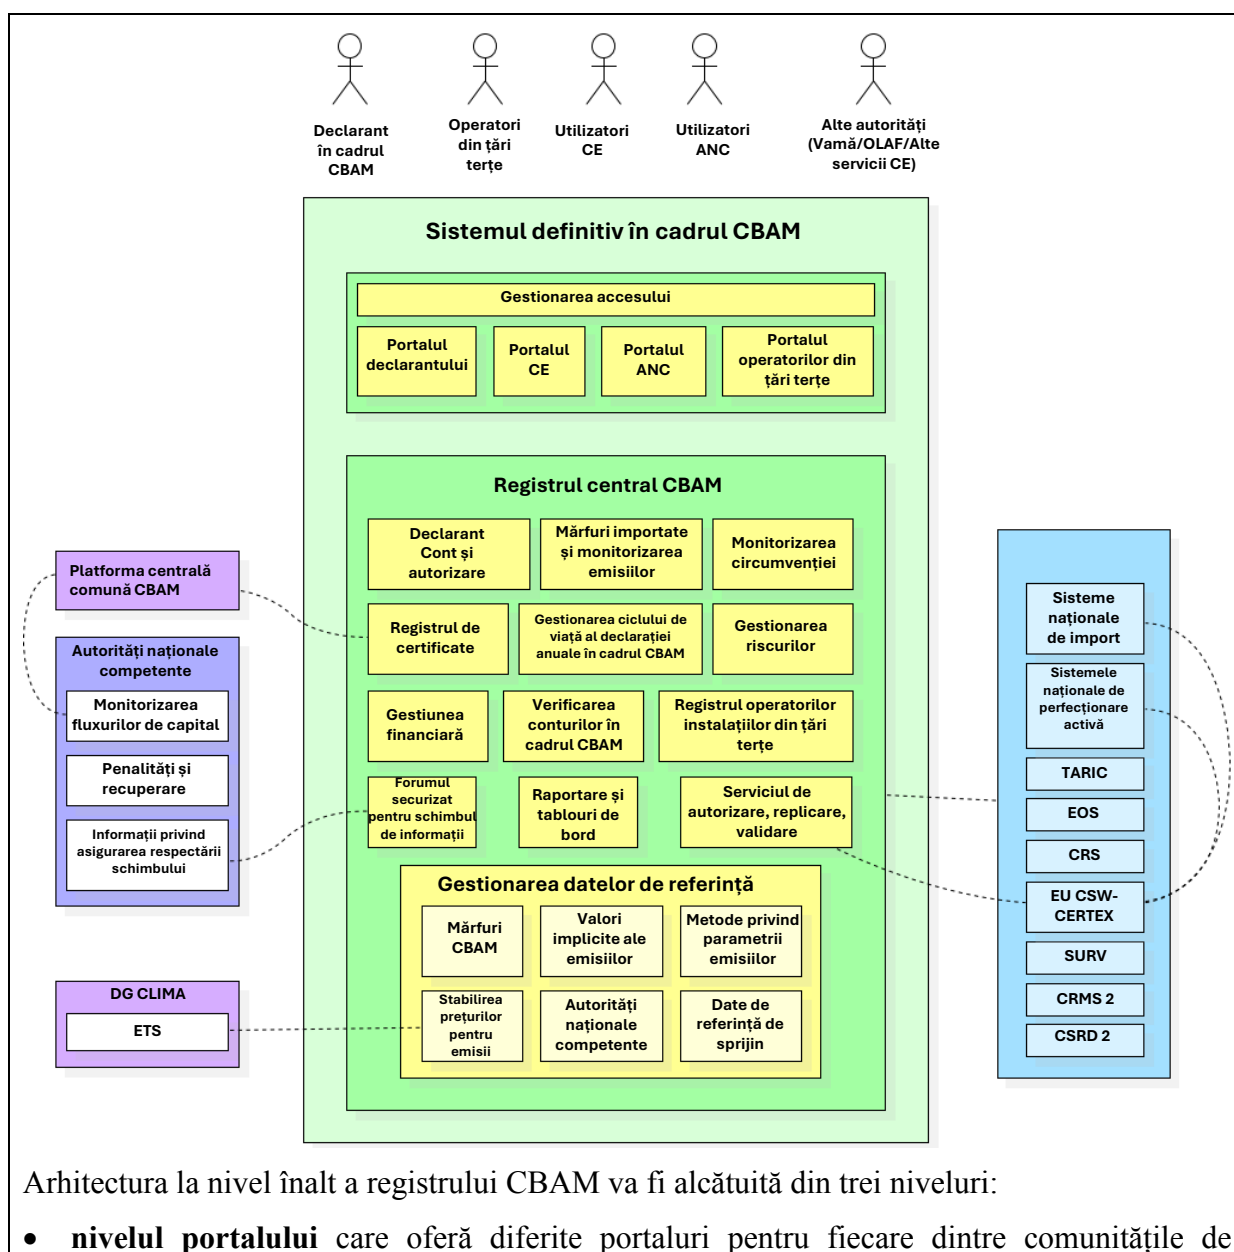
Declarant în cadrul CBAM

Operatori din țări terțe

Utilizatori CE

Utilizatori ANC

Alte autorități (Vamă/OLAF/Alte servicii CE)

Sistemul definitiv în cadrul CBAM

Gestionarea accesului

Portalul declarantului

Portalul CE

Portalul ANC

Portalul operatorilor din țări terțe

Registrul central CBAM

Declarant Cont și autorizare

Mărfuri importate și monitorizarea emisiilor

Monitorizarea circumvenției

Registrul de certificate

Gestionarea ciclului de viață al declarației anuale în cadrul CBAM

Gestionarea riscurilor

Gestiunea financiară

Verificarea conturilor în cadrul CBAM

Registrul operatorilor instalațiilor din țări terțe

Forumul securizat pentru schimbul de informații

Raportare și tablouri de bord

Serviciul de autorizare, replicare, validare

Gestionarea datelor de referință

Mărfuri CBAM

Valori implicite ale emisiilor

Metode privind parametrii emisiilor

Stabilirea prețurilor pentru emisii

Autorități naționale competente

Date de referință de sprijin

Platforma centrală comună CBAM

Autorități naționale competente

Monitorizarea fluxurilor de capital

Penalități și recuperare

Informații privind asigurarea respectării schimbului

DG CLIMA

ETS

Sisteme naționale de import

Sistemele naționale de perfecționare activă

TARIC

EOS

CRS

EU CSW-CERTEX

SURV

CRMS 2

CSRD 2

Arhitectura la nivel înalt a registrului CBAM va fi alcătuită din trei niveluri:

• **nivelul portalului** care oferă diferite portaluri pentru fiecare dintre comunitățile de